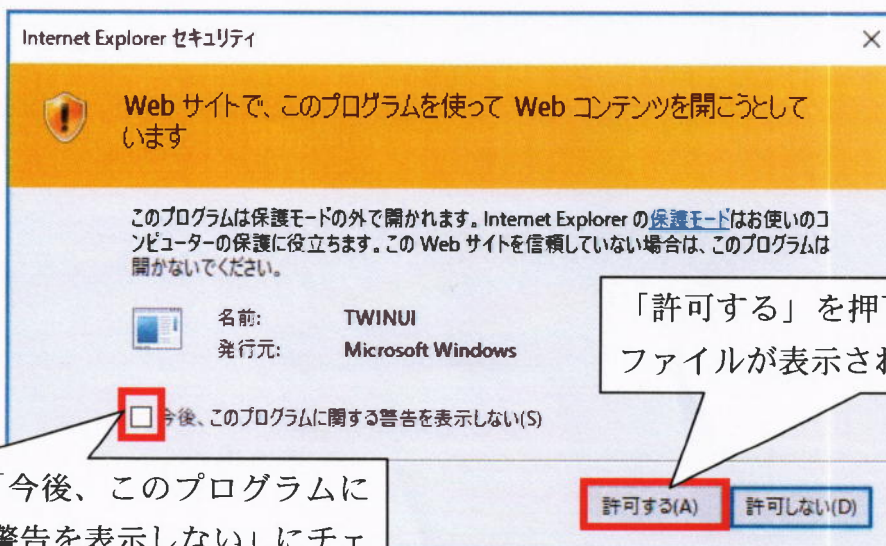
Internet Explorer セキュリティ

Web サイトで、このプログラムを使って Web コンテンツを開こうとしています

このプログラムは保護モードの外で開かれます。Internet Explorer の保護モードはお使いのコンピューターの保護に役立ちます。この Web サイトを信頼していない場合は、このプログラムは開かないでください。

名前: TWINUI
発行元: Microsoft Windows

今後、このプログラムに関する警告を表示しない(S)

「許可する」を押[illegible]
ファイルが表示さ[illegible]

「今後、このプログラムに
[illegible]警告を表示しない」にチェ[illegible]

許可する(A)
許可しない(D)